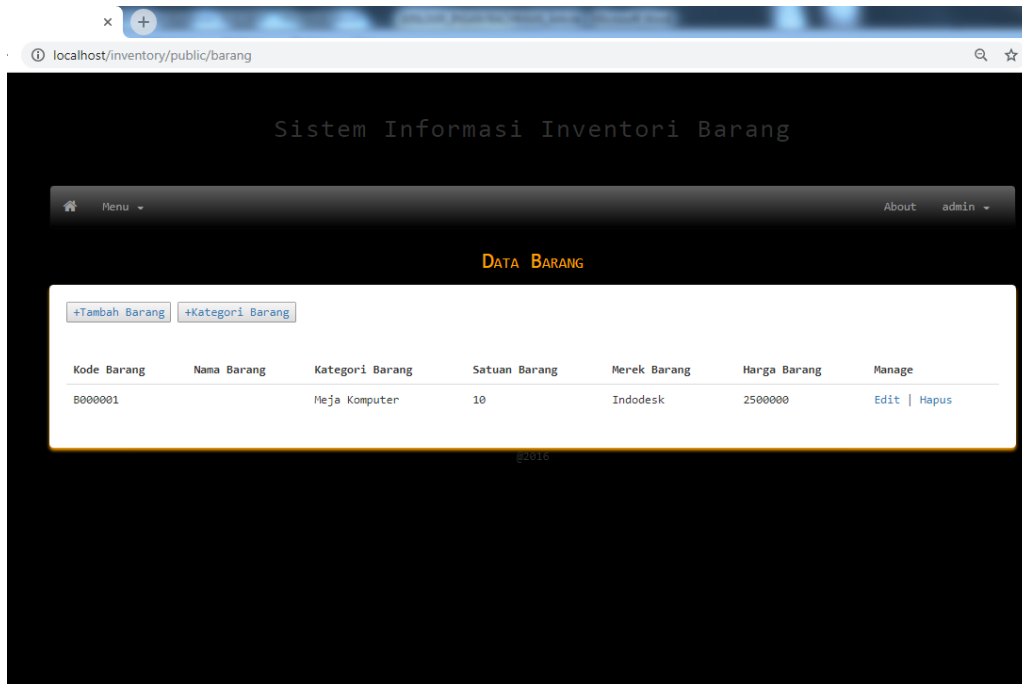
localhost/inventory/public/barang

Sistem Informasi Inventori Barang

Menu

About admin

DATA BARANG

+Tambah Barang +Kategori Barang

| Kode Barang | Nama Barang | Kategori Barang | Satuan Barang | Merek Barang | Harga Barang | Manage |
|---|---|---|---|---|---|---|
| B000001 | | Meja Komputer | 10 | Indodesk | 2500000 | Edit \| Hapus |

@2016